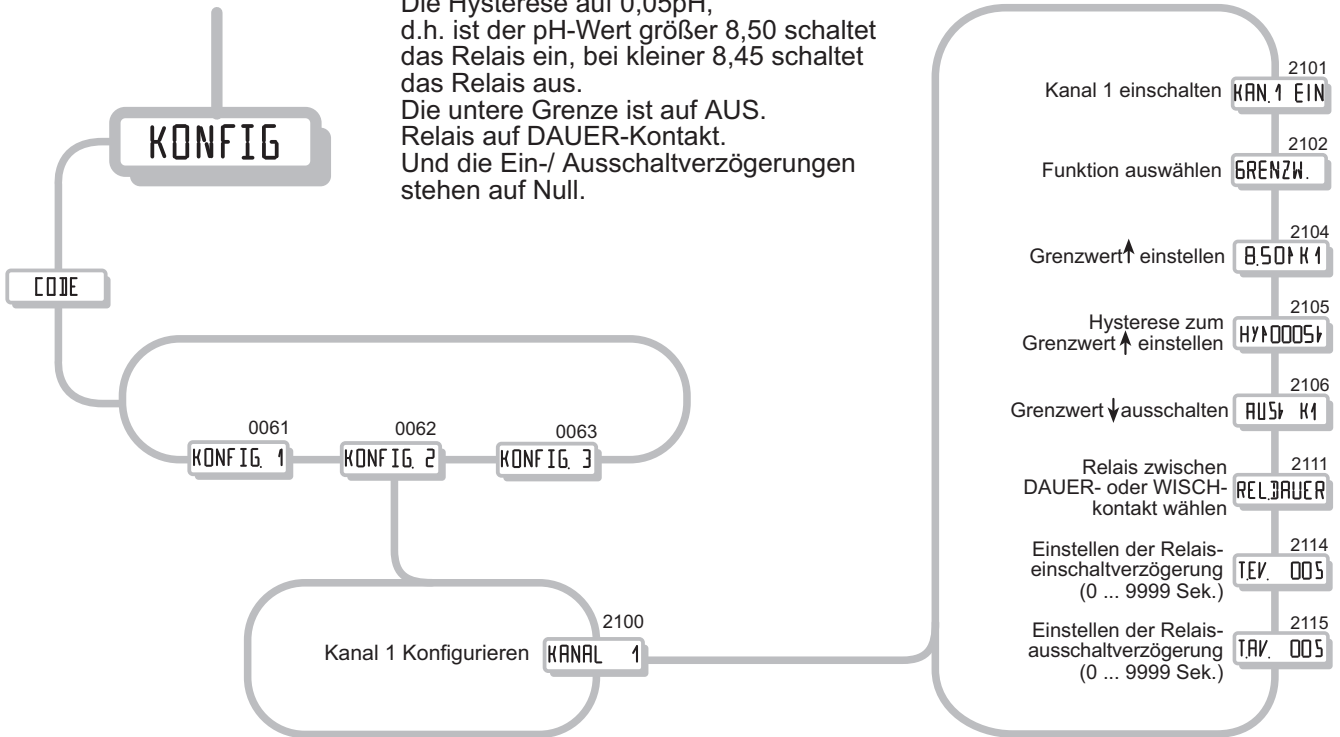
Die Hysterese auf 0,05pH,
d.h. ist der pH-Wert größer 8,50 schaltet das Relais ein, bei kleiner 8,45 schaltet das Relais aus.
Die untere Grenze ist auf AUS.
Relais auf DAUER-Kontakt.
Und die Ein-/ Ausschaltverzögerungen stehen auf Null.

KONFIG

CODE

0061
KONFIG. 1
0062
KONFIG. 2
0063
KONFIG. 3

2100
Kanal 1 Konfigurieren KANAL 1

2101
Kanal 1 einschalten KAN.1 EIN

2102
Funktion auswählen GRENZW.

2104
Grenzwert↑ einstellen 8.50↑K1

2105
Hysterese zum Grenzwert↑ einstellen HY↑0005↑

2106
Grenzwert↓ausschalten AUS↓ K1

2111
Relais zwischen DAUER- oder WISCH-kontakt wählen REL.DAUER

2114
Einstellen der Relaiseinschaltverzögerung (0 ... 9999 Sek.) T.EV. 005

2115
Einstellen der Relaisausschaltverzögerung (0 ... 9999 Sek.) T.AV. 005